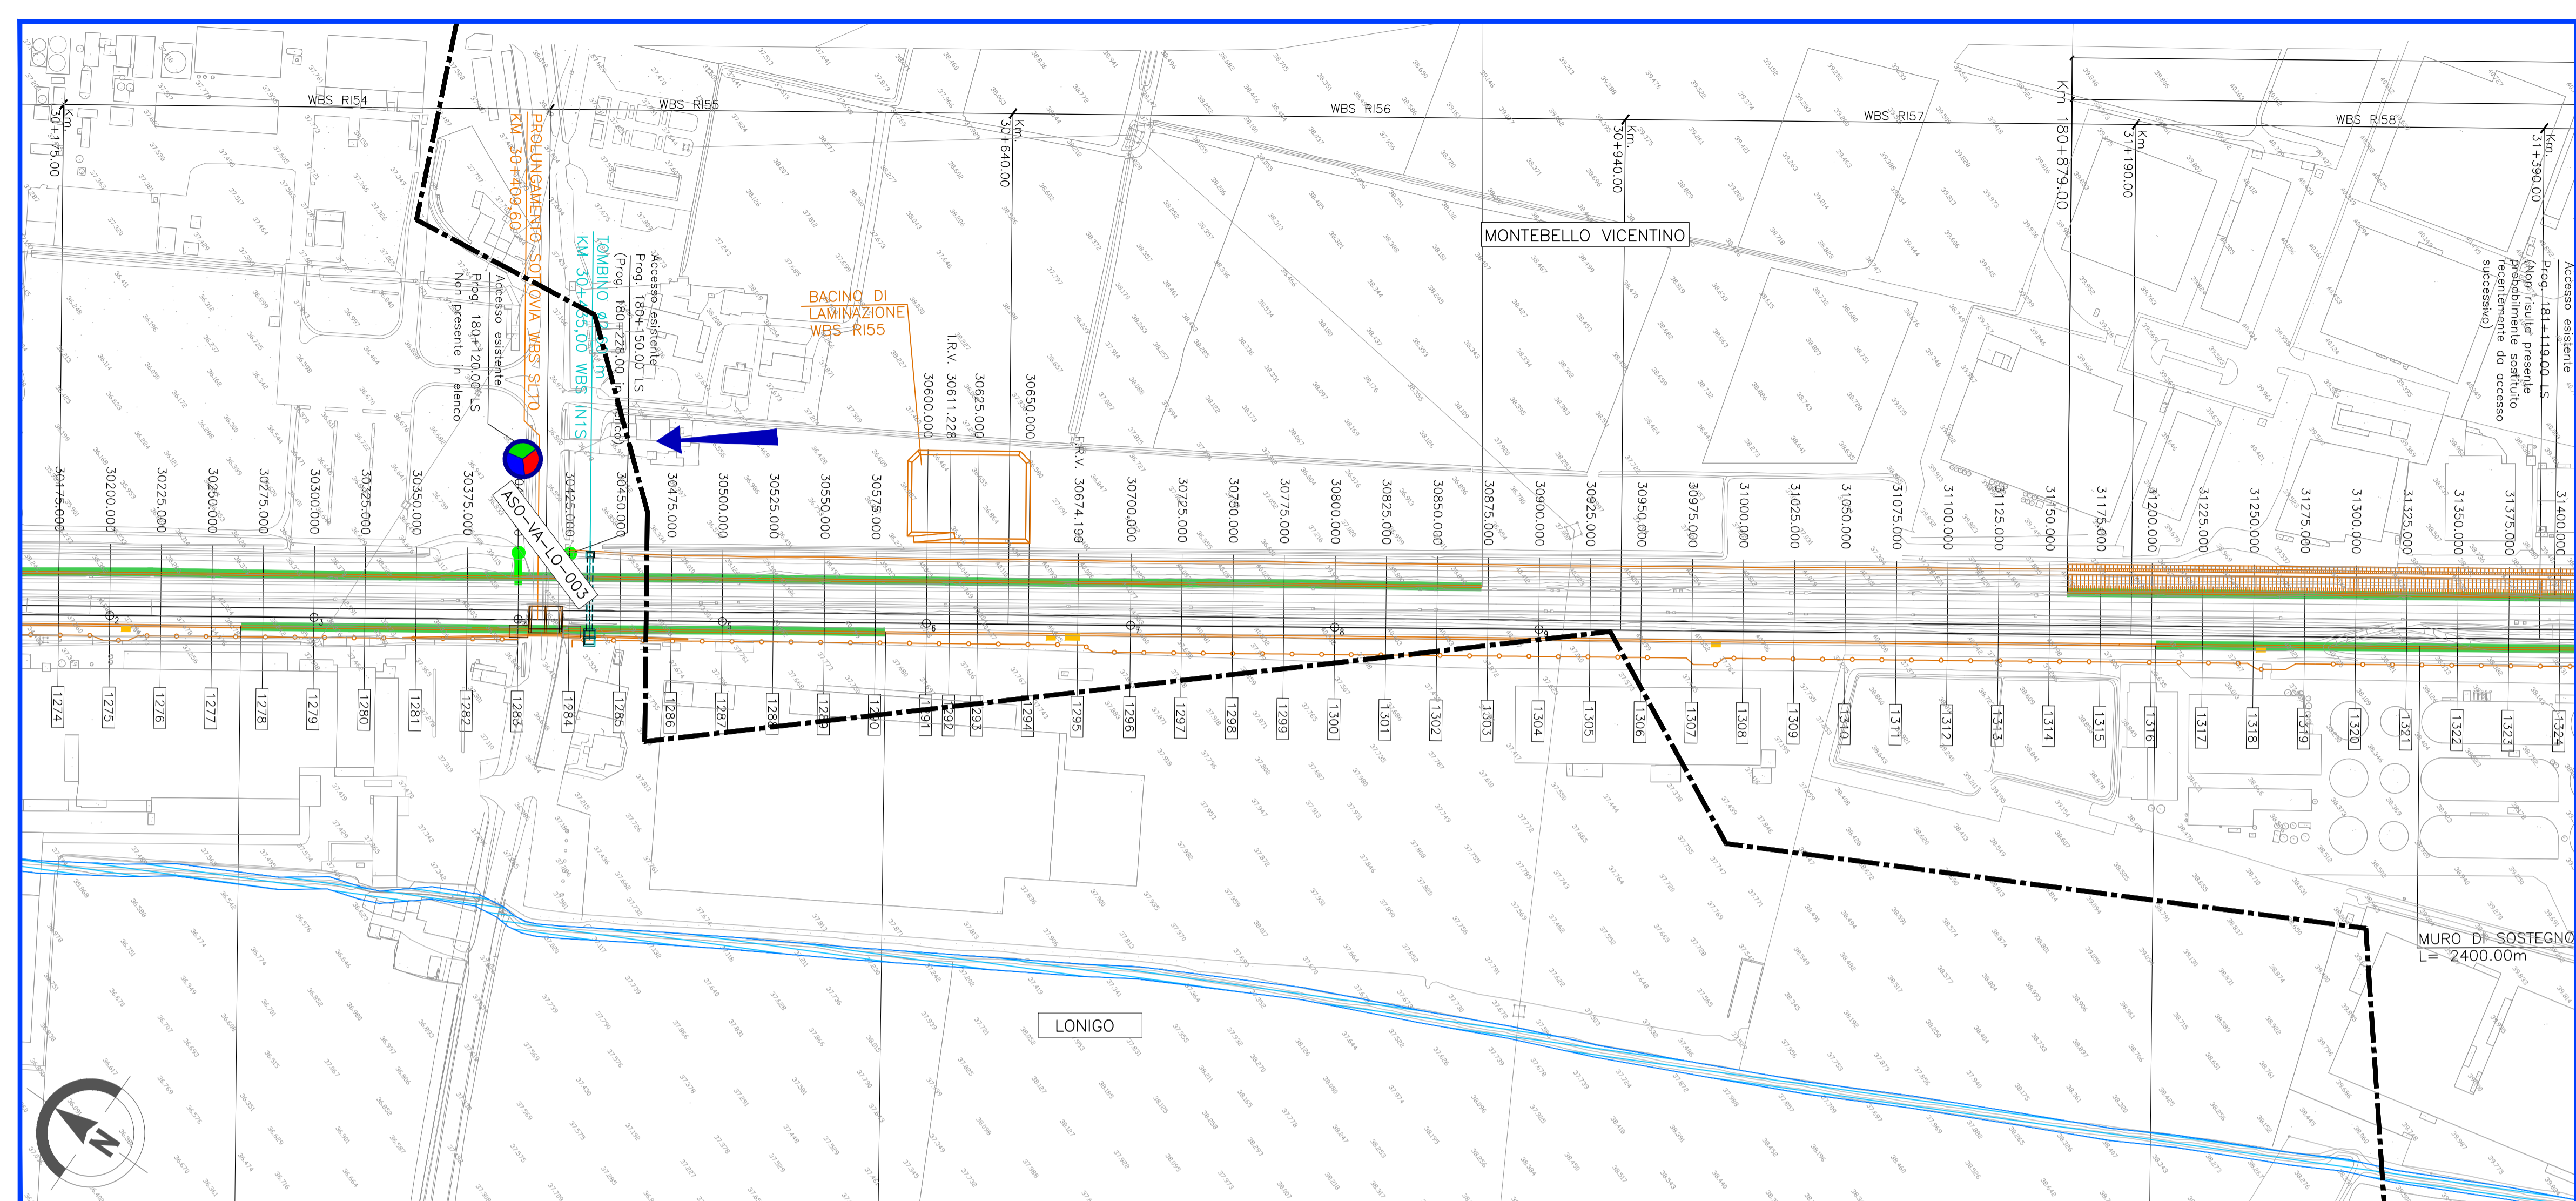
WBS RI54
WBS RI55
WBS RI56
WBS RI57
WBS RI58

Km. 30+175.00
Km. 30+640.00
Km. 30+940.00
Km. 180+879.00
Km. 31+190.00
Km. 31+390.00

PROLUNGAMENTO SOTTOVIA WBS SL10
KM 30+409.60

TOMBINO
KM 30+435.00 WBS IN1S

Accesso esistente
(Prog. 180+228.00 in elenco)

Accesso esistente
Prog. 180+150.00 LS

Accesso esistente
Prog. 180+120.00 LS
Non presente in elenco

BACINO DI LAMINAZIONE
WBS RI55

MONTEBELLO VICENTINO

Accesso esistente
Prog. 181+119.00 LS
(Non risulta presente probabilmente sostituito recentemente da accesso successivo)

I.R.V. 30611.228
F.R.V. 30674.199

ASO-VA-LO-003

30175.000
30200.000
30225.000
30250.000
30275.000
30300.000
30325.000
30350.000
30375.000
30425.000
30450.000
30475.000
30500.000
30525.000
30550.000
30575.000
30600.000
30625.000
30650.000
30700.000
30725.000
30750.000
30775.000
30800.000
30825.000
30850.000
30875.000
30900.000
30925.000
30950.000
30975.000
31000.000
31025.000
31050.000
31075.000
31100.000
31125.000
31150.000
31175.000
31200.000
31225.000
31250.000
31275.000
31300.000
31325.000
31350.000
31375.000
31400.000

1274
1275
1276
1277
1278
1279
1280
1281
1282
1283
1284
1285
1286
1287
1288
1289
1290
1291
1292
1293
1294
1295
1296
1297
1298
1299
1300
1301
1302
1303
1304
1305
1306
1307
1308
1309
1310
1311
1312
1313
1314
1315
1316
1317
1318
1319
1320
1321
1322
1323
1324

MURO DI SOSTEGNO
L= 2400.00m

LONIGO

N